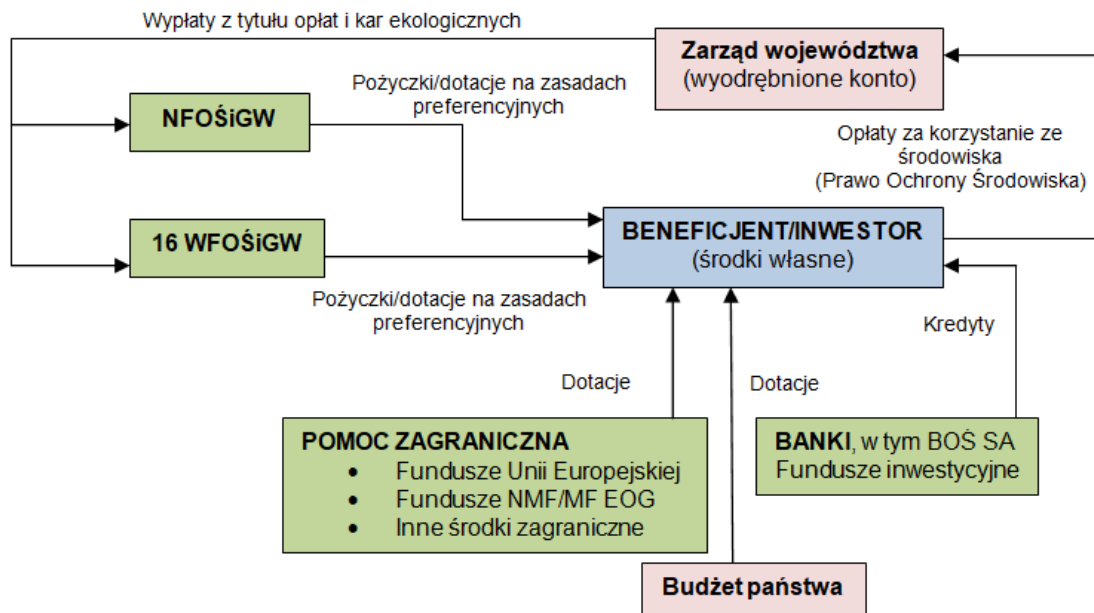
Wypłaty z tytułu opłat i kar ekologicznych

Zarząd województwa
(wyodrębnione konto)

Pożyczki/dotacje na zasadach preferencyjnych

NFOŚiGW

Opłaty za korzystanie ze środowiska
(Prawo Ochrony Środowiska)

16 WFOŚiGW

BENEFICJENT/INWESTOR
(środki własne)

Pożyczki/dotacje na zasadach preferencyjnych

Kredyty

Dotacje

Dotacje

POMOC ZAGRANICZNA
• Fundusze Unii Europejskiej
• Fundusze NMF/MF EOG
• Inne środki zagraniczne

BANKI, w tym BOŚ SA
Fundusze inwestycyjne

Budżet państwa